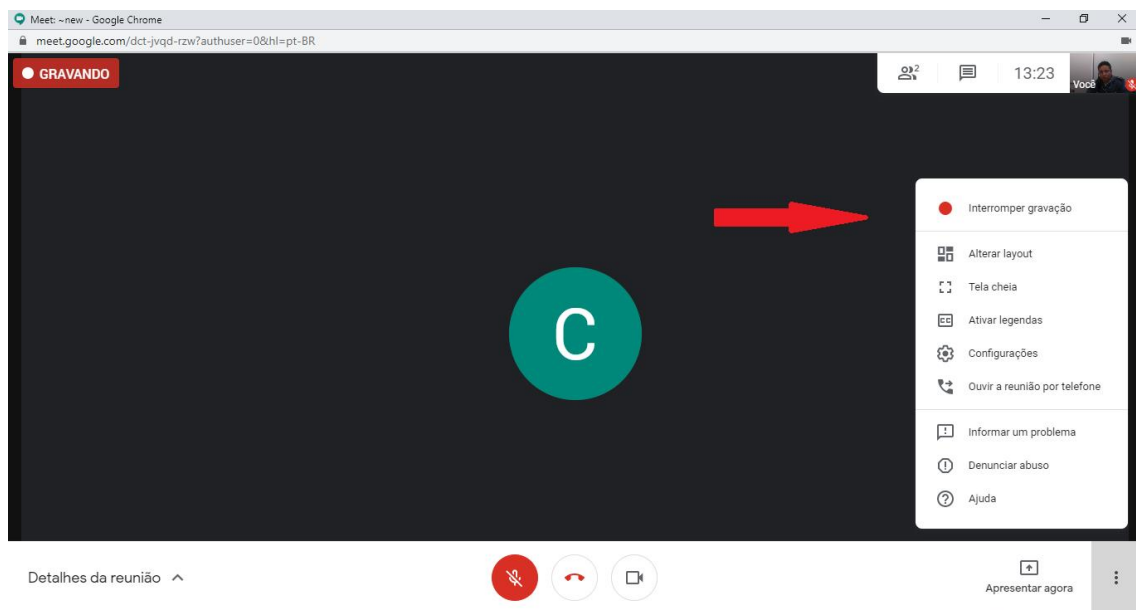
Meet: ~new - Google Chrome

meet.google.com/dct-jvqd-rzw?authuser=0&hl=pt-BR

GRAVANDO

2

13:23

Você

C

Interromper gravação

Alterar layout

Tela cheia

Ativar legendas

Configurações

Ouvir a reunião por telefone

Informar um problema

Denunciar abuso

Ajuda

Detalhes da reunião

Apresentar agora